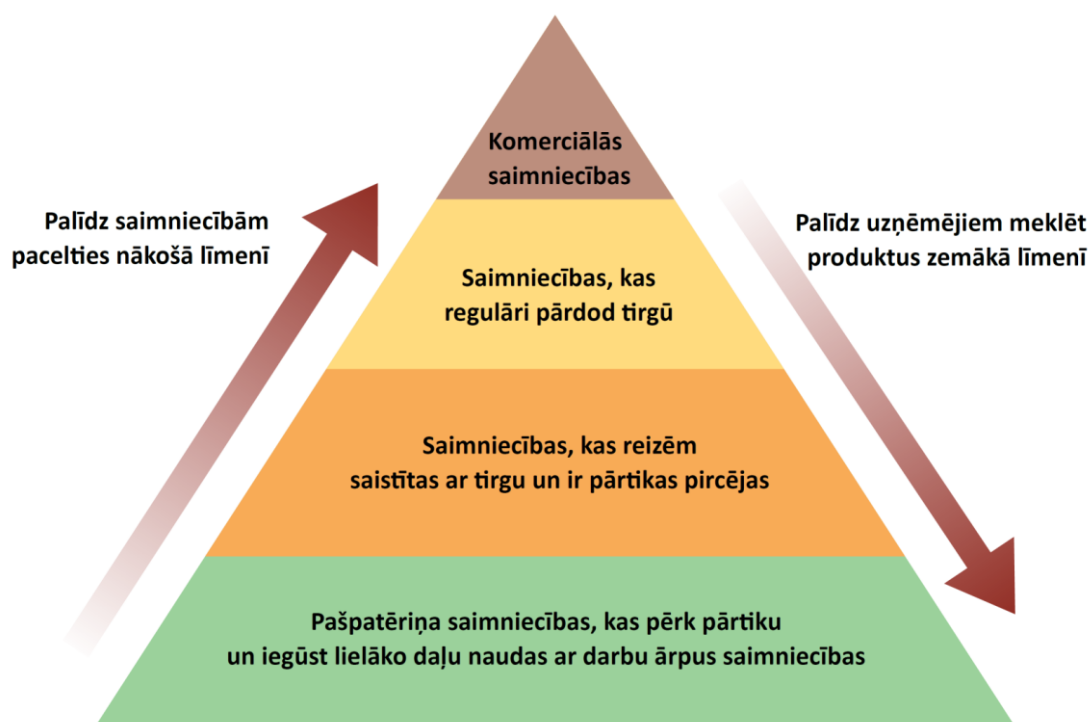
Palīdz saimniecībām pacelties nākošā līmenī

Komerciālās saimniecības

Palīdz uzņēmējiem meklēt produktus zemākā līmenī

Saimniecības, kas regulāri pārdod tirgū

Saimniecības, kas reizēm saistītas ar tirgu un ir pārtikas pircējas

Pašpatēriņa saimniecības, kas pērk pārtiku un iegūst lielāko daļu naudas ar darbu ārpus saimniecības